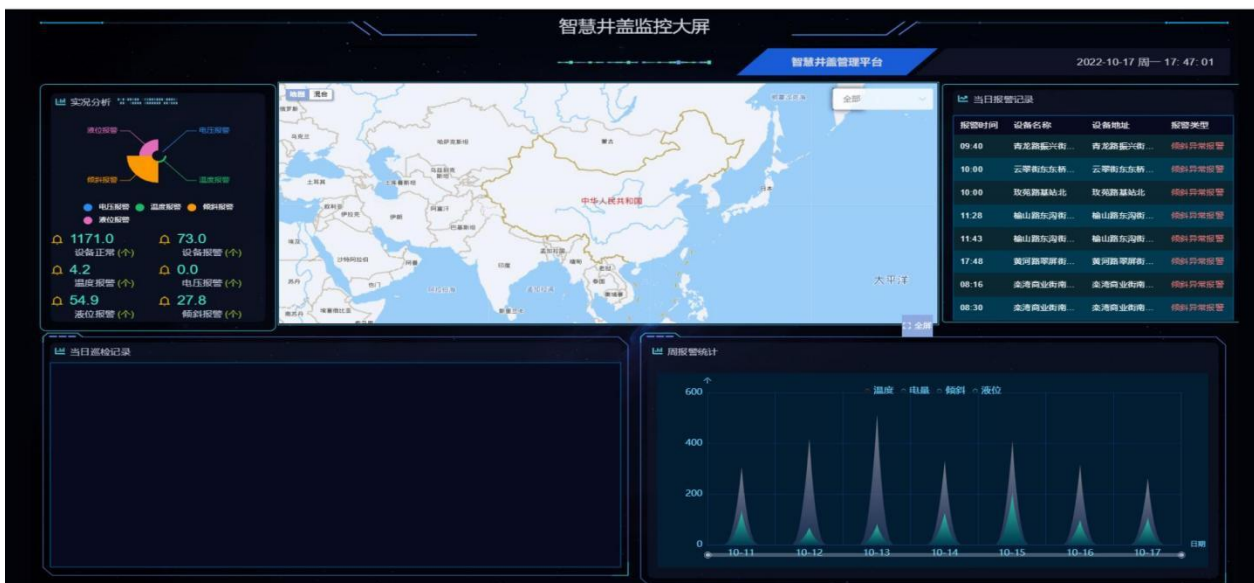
智慧井盖监控大屏

智慧井盖管理平台

2022-10-17 周一 17: 47: 01

实况分析

液位报警
电压报警
温度报警
倾斜报警

电压报警 温度报警 倾斜报警
液位报警

1171.0
设备正常 (个)

73.0
设备报警 (个)

4.2
温度报警 (个)

0.0
电压报警 (个)

54.9
液位报警 (个)

27.8
倾斜报警 (个)

地图 混合

全部

中华人民共和国

蒙古

日本

印度

太平洋

全屏

当日报警记录

| 报警时间 | 设备名称 | 设备地址 | 报警类型 |
|---|---|---|---|
| 09:40 | 青龙路振兴街... | 青龙路振兴街... | 倾斜异常报警 |
| 10:00 | 云翠街东东桥... | 云翠街东东桥... | 倾斜异常报警 |
| 10:00 | 玫苑路基站北 | 玫苑路基站北 | 倾斜异常报警 |
| 11:28 | 輸山路东沟街... | 輸山路东沟街... | 倾斜异常报警 |
| 11:43 | 輸山路东沟街... | 輸山路东沟街... | 倾斜异常报警 |
| 17:48 | 黄河路翠屏街... | 黄河路翠屏街... | 倾斜异常报警 |
| 08:16 | 栾湾商业街南... | 栾湾商业街南... | 倾斜异常报警 |
| 08:30 | 栾湾商业街南... | 栾湾商业街南... | 倾斜异常报警 |

当日巡检记录

周报警统计

个

温度 电量 倾斜 液位

600
400
200
0

10-11 10-12 10-13 10-14 10-15 10-16 10-17

日期